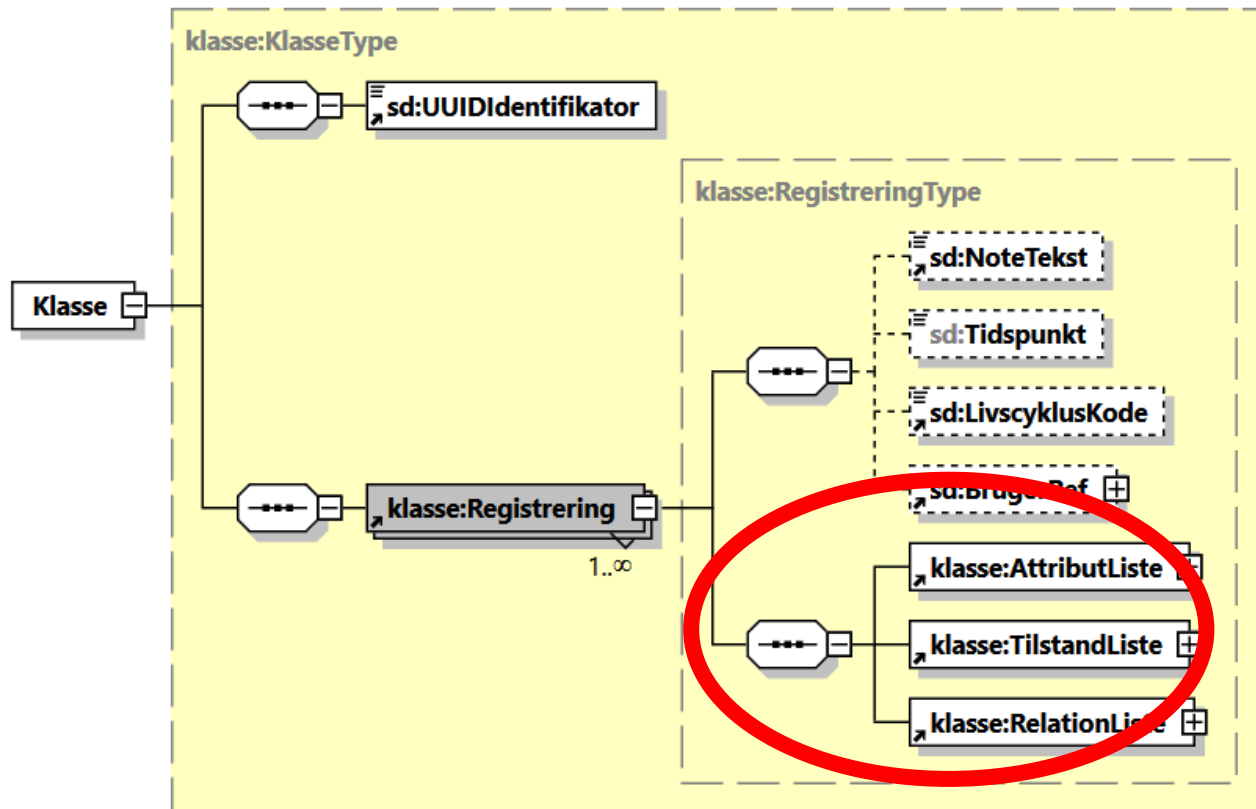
klasse:KlasseType

sd:UUIDIdentifikator

klasse:RegistreringType

Klasse

sd:NoteTekst

sd:Tidspunkt

sd:LivscyklusKode

sd:Bruge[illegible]Ref

klasse:Registrering

1..∞

klasse:AttributListe

klasse:TilstandListe

klasse:RelationListe